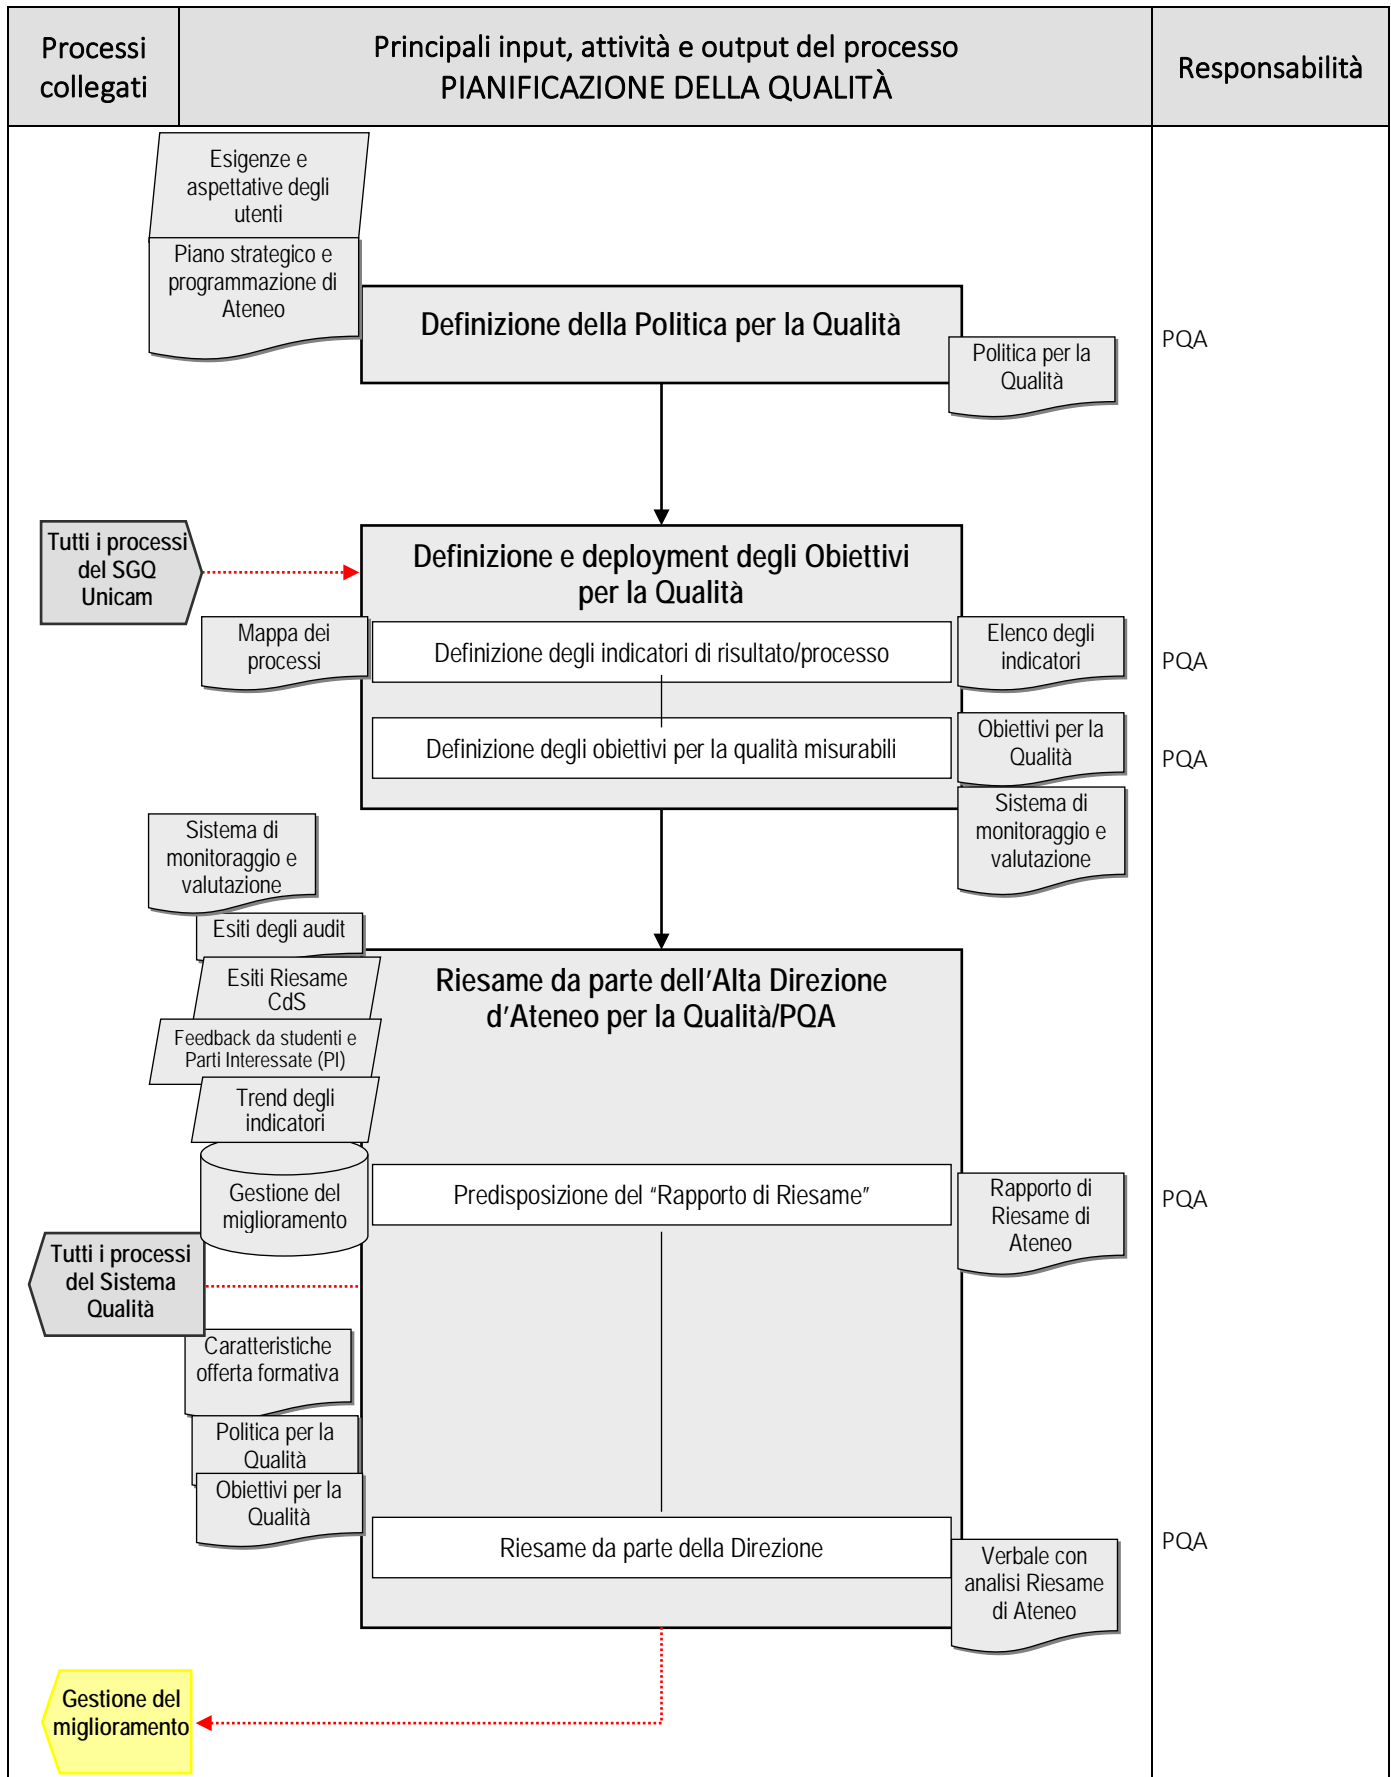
| Processi collegati | Principali input, attività e output del processo PIANIFICAZIONE DELLA QUALITÀ | Responsabilità |
|---|---|---|

Esigenze e aspettative degli utenti

Piano strategico e programmazione di Ateneo

Definizione della Politica per la Qualità

Politica per la Qualità

PQA

Tutti i processi del SGQ Unicam

Definizione e deployment degli Obiettivi per la Qualità

Mappa dei processi

Definizione degli indicatori di risultato/processo

Elenco degli indicatori

PQA

Definizione degli obiettivi per la qualità misurabili

Obiettivi per la Qualità

PQA

Sistema di monitoraggio e valutazione

Sistema di monitoraggio e valutazione

Esiti degli audit

Esiti Riesame CdS

Feedback da studenti e Parti Interessate (PI)

Trend degli indicatori

Riesame da parte dell'Alta Direzione d'Ateneo per la Qualità/PQA

Gestione del miglioramento

Predisposizione del "Rapporto di Riesame"

Rapporto di Riesame di Ateneo

PQA

Tutti i processi del Sistema Qualità

Caratteristiche offerta formativa

Politica per la Qualità

Obiettivi per la Qualità

Riesame da parte della Direzione

Verbale con analisi Riesame di Ateneo

PQA

Gestione del miglioramento